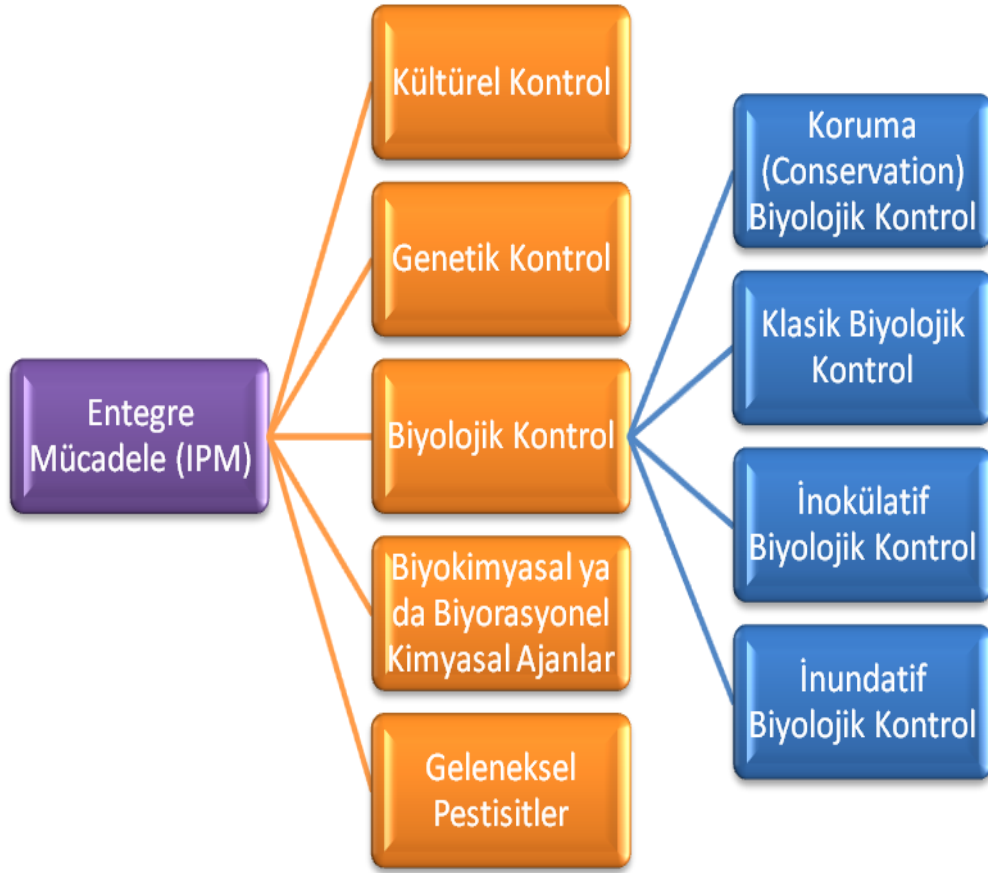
Entegre Mücadele (IPM)

Kültürel Kontrol

Genetik Kontrol

Biyolojik Kontrol

Biyokimyasal ya da Biyorasyonel Kimyasal Ajanlar

Geleneksel Pestisitler

Koruma (Conservation) Biyolojik Kontrol

Klasik Biyolojik Kontrol

İnokülatif Biyolojik Kontrol

İnundatif Biyolojik Kontrol